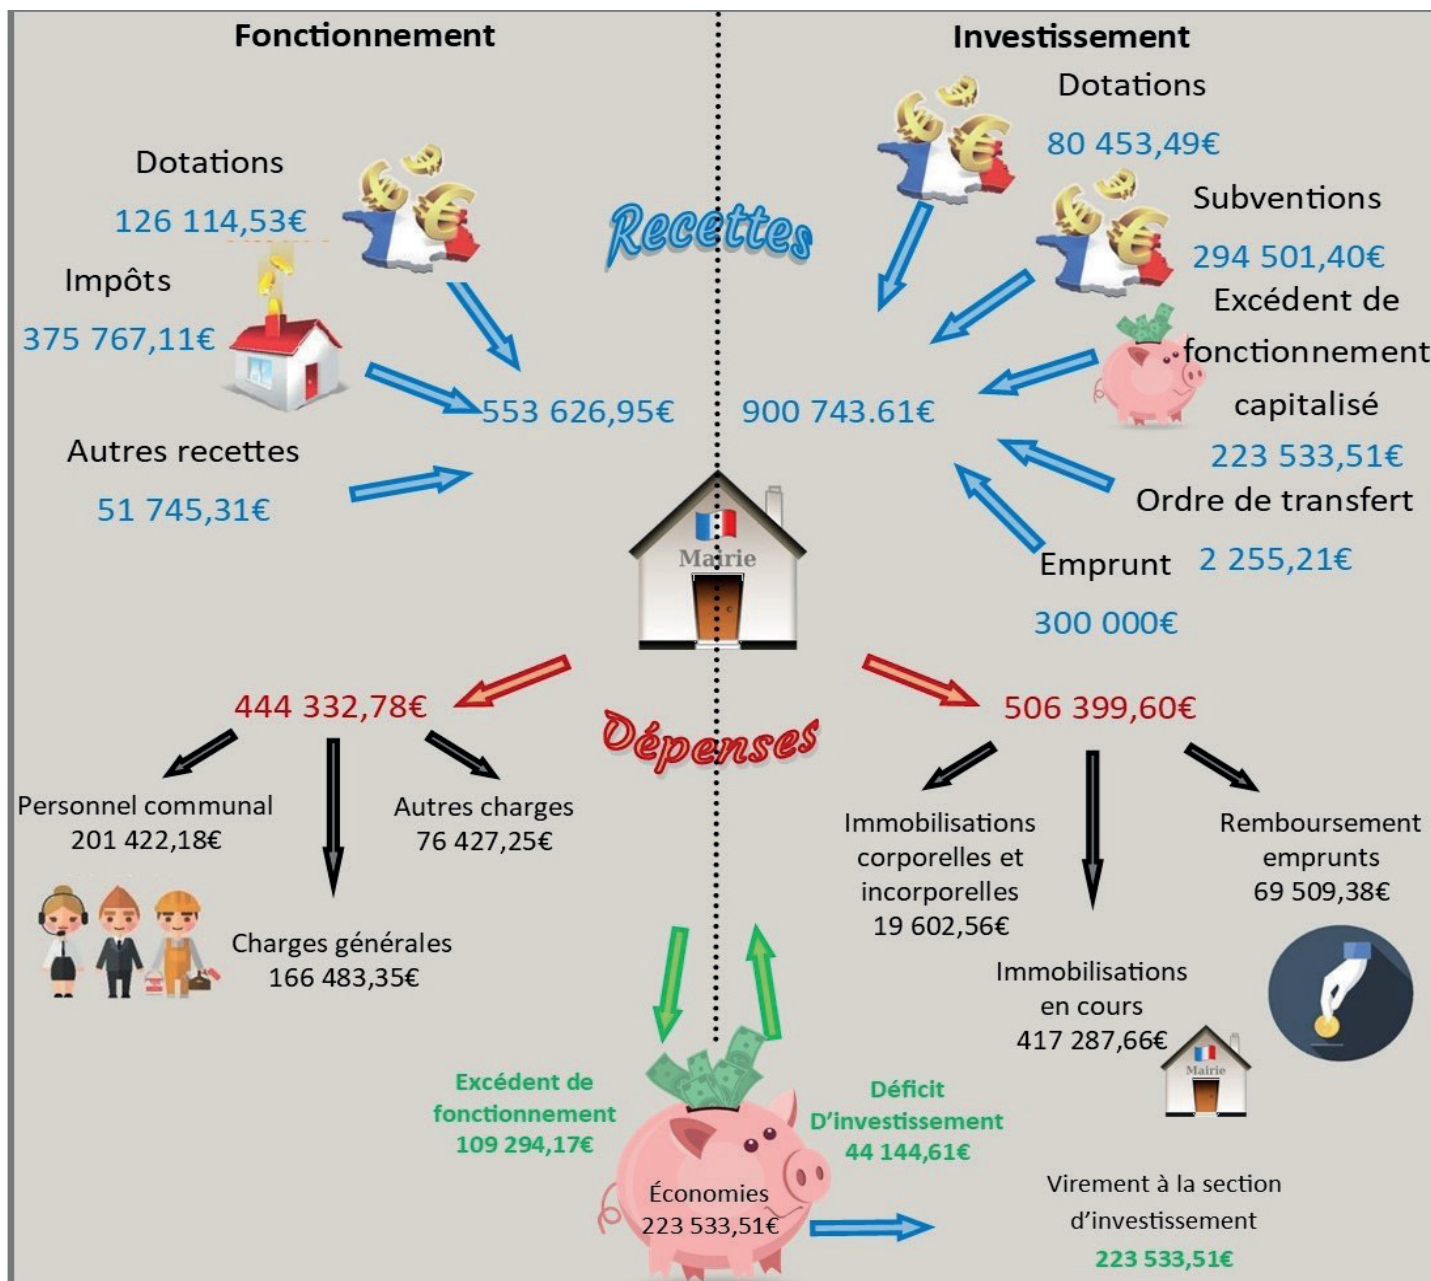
Fonctionnement

Investissement

Dotations
126 114,53€

Impôts
375 767,11€

Autres recettes
51 745,31€

Recettes

553 626,95€

900 743.61€

Dotations
80 453,49€

Subventions
294 501,40€

Excédent de fonctionnement capitalisé
223 533,51€

Ordre de transfert
2 255,21€

Emprunt
300 000€

Mairie

444 332,78€

Dépenses

506 399,60€

Personnel communal
201 422,18€

Autres charges
76 427,25€

Charges générales
166 483,35€

Immobilisations corporelles et incorporelles
19 602,56€

Remboursement emprunts
69 509,38€

Immobilisations en cours
417 287,66€

Mairie

Excédent de fonctionnement
109 294,17€

Déficit D'investissement
44 144,61€

Économies
223 533,51€

Virement à la section d'investissement
223 533,51€